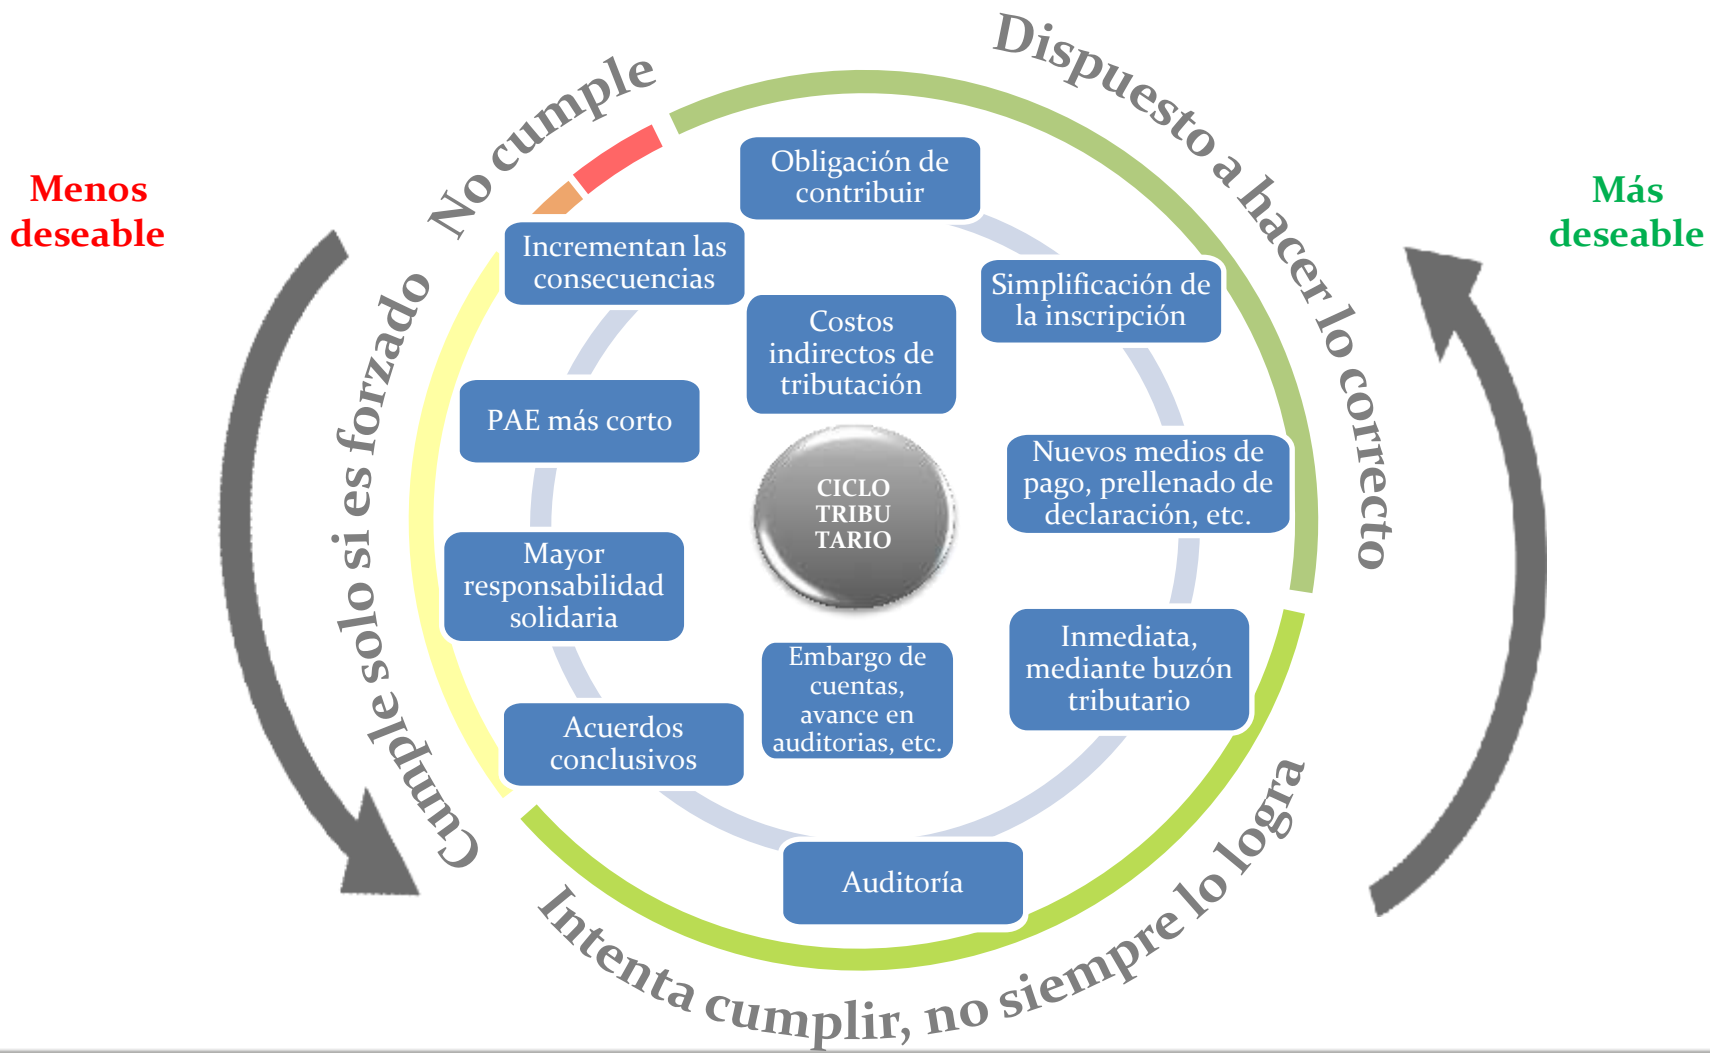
Menos deseable

No cumple

Dispuesto a hacer lo correcto

Más deseable

Obligación de contribuir

Incrementan las consecuencias

Costos indirectos de tributación

Simplificación de la inscripción

PAE más corto

CICLO TRIBU TARIO

Nuevos medios de pago, prellenado de declaración, etc.

Mayor responsabilidad solidaria

Cumple solo si es forzado

Embargo de cuentas, avance en auditorias, etc.

Inmediata, mediante buzón tributario

Acuerdos conclusivos

Auditoría

Intenta cumplir, no siempre lo logra